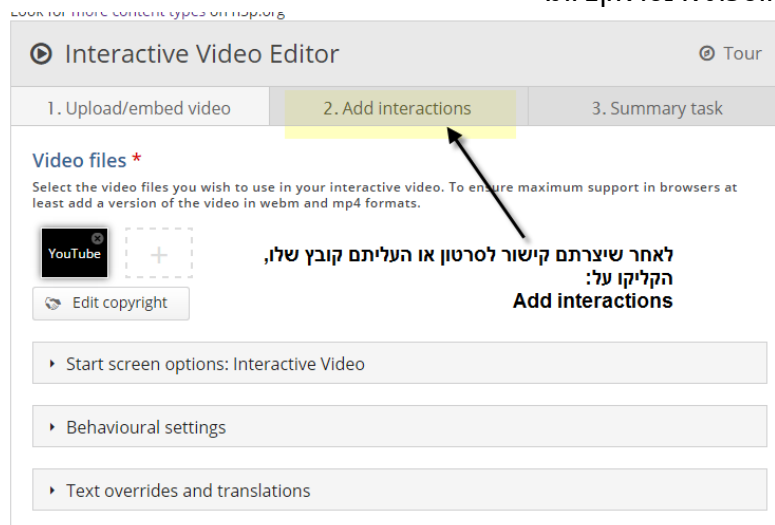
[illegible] more content types on h5p.org

Interactive Video Editor

Tour

1. Upload/embed video

2. Add interactions

3. Summary task

Video files *

Select the video files you wish to use in your interactive video. To ensure maximum support in browsers at least add a version of the video in webm and mp4 formats.

YouTube

+

Edit copyright

לאחר שיצרתם קישור לסרטון או העליתם קובץ שלו,
הקליקו על:
Add interactions

Start screen options: Interactive Video

Behavioural settings

Text overrides and translations